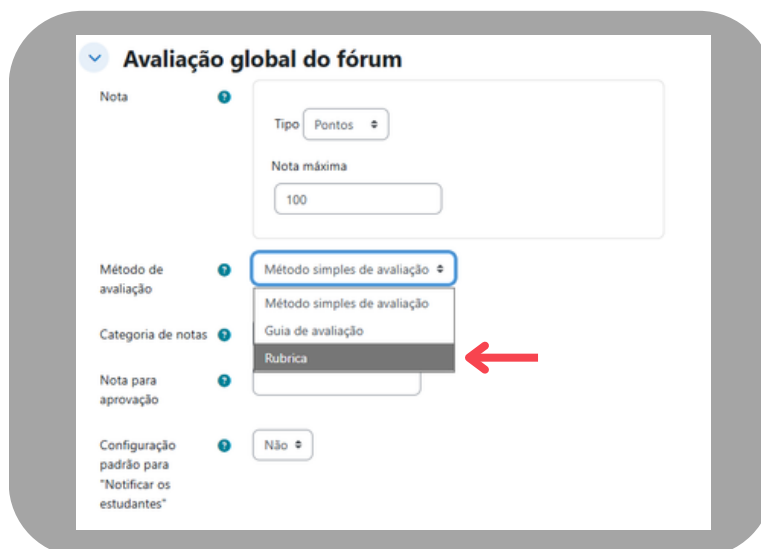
Avaliação global do fórum

Nota

Tipo Pontos

Nota máxima

100

Método de avaliação

Método simples de avaliação

Método simples de avaliação

Guia de avaliação

Rubrica

Categoria de notas

Nota para aprovação

Configuração padrão para "Notificar os estudantes"

Não